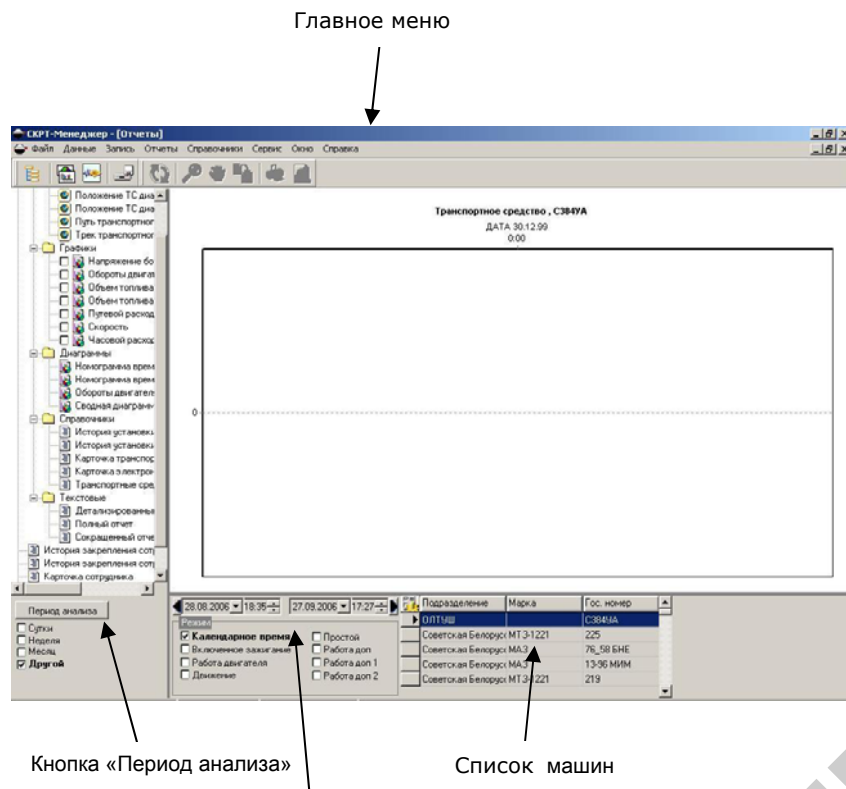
Главное меню

СКРТ-Менеджер - [Отчеты]

Файл Данные Запись Отчеты Справочники Сервис Окно Справка

Положение ТС дна
Положение ТС дна
Путь транспортног
Трек транспортног
Графики
Напряжение бо
Обороты двигат
Объем топлива
Объем топлива
Путевой расход
Скорость
Часовой расход
Диаграммы
Номограмма врем
Номограмма врем
Обороты двигател
Сводная диаграмм
Справочники
История установк
История установк
Карточка транспор
Карточка электрон
Транспортные сре
Текстовые
Детализированны
Полный отчет
Сокращенный отче
История закрепления сотр
История закрепления сотр
Карточка сотрудника

Транспортное средство , С384УА
ДАТА 30.12.99
0:00

0

Период анализа
Сутки
Неделя
Месяц
Другой

28.08.2006 18:35 27.09.2006 17:27

Режим
Календарное время
Включенное зажигание
Работа двигателя
Движение
Простой
Работа доп
Работа доп 1
Работа доп 2

| Подразделение | Марка | Гос. номер |
|---|---|---|
| ОЛТУШ | | С384УА |
| Советская Белорусс | МТЗ-1221 | 225 |
| Советская Белорусс | МАЗ | 76_58 БНЕ |
| Советская Белорусс | МАЗ | 13-96 МИМ |
| Советская Белорусс | МТЗ-1221 | 219 |

Кнопка «Период анализа»

Список машин